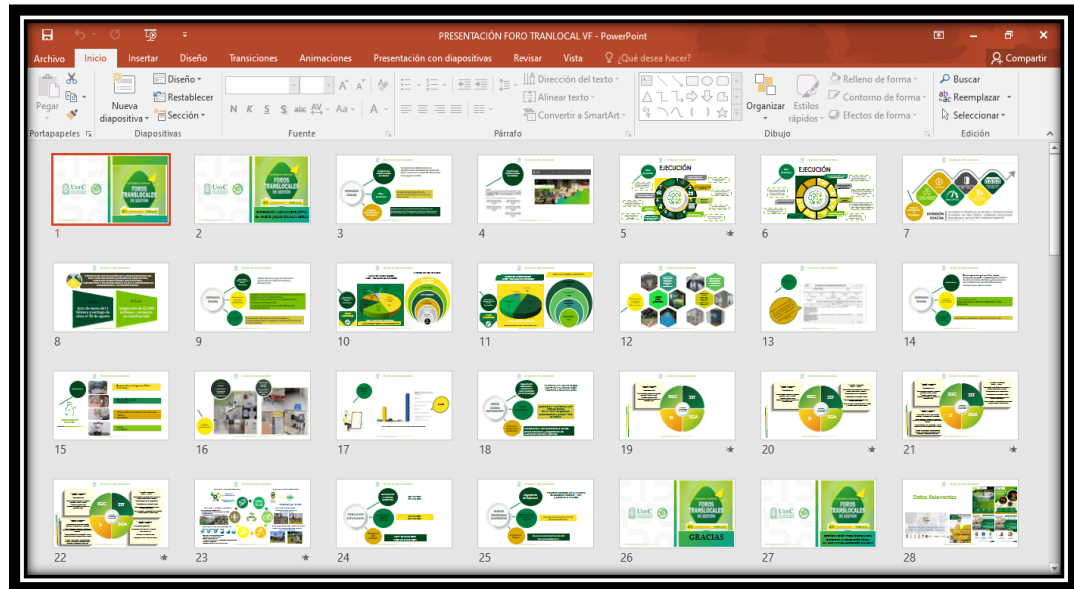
PRESENTACIÓN FORO TRANLOCAL VF - PowerPoint

Archivo Inicio Insertar Diseño Transiciones Animaciones Presentación con diapositivas Revisar Vista ¿Qué desea hacer? Compartir

Pegar Portapapeles Nueva diapositiva Diseño Restablecer Sección Diapositivas N K S S abc AV Aa A Fuente Dirección del texto Alinear texto Convertir a SmartArt Párrafo Organizar Estilos rápidos Relleno de forma Contorno de forma Efectos de forma Dibujo Buscar Reemplazar Seleccionar Edición

FOROS TRANLOCALES DE GESTIÓN

EJECUCIÓN

EJECUCIÓN

FOROS TRANLOCALES DE GESTIÓN

GRACIAS

FOROS TRANLOCALES DE GESTIÓN

Datos Relevantes

1 2 3 4 5 6 7 8 9 10 11 12 13 14 15 16 17 18 19 20 21 22 23 24 25 26 27 28